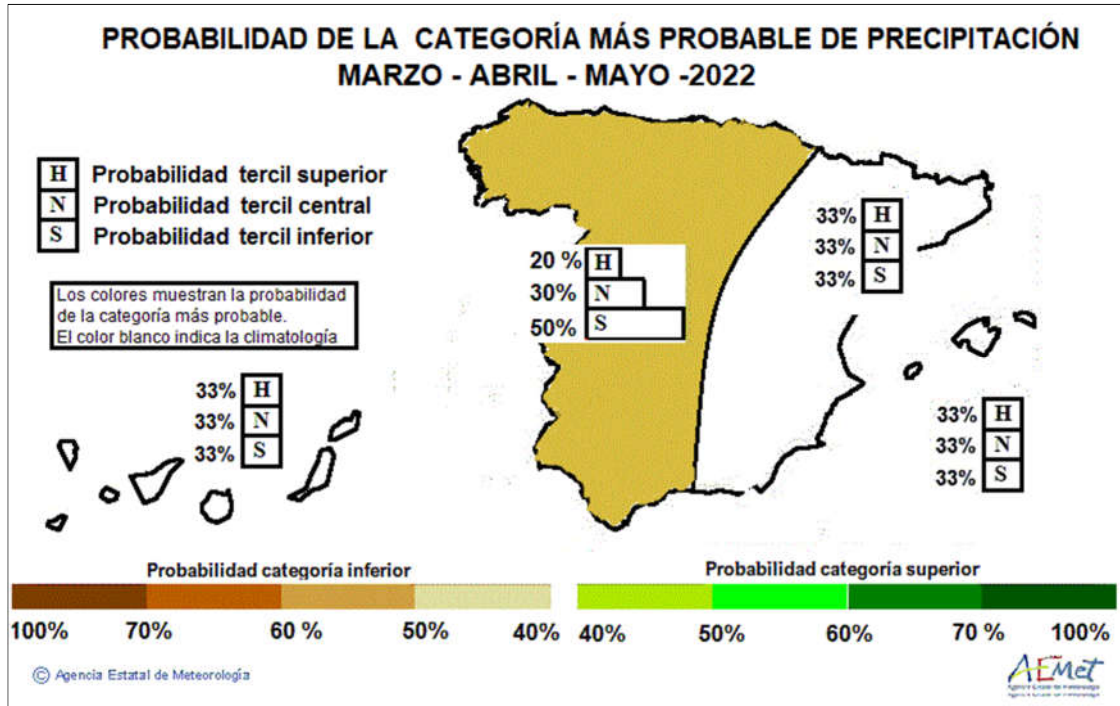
PROBABILIDAD DE LA CATEGORÍA MÁS PROBABLE DE PRECIPITACIÓN
MARZO - ABRIL - MAYO -2022

H Probabilidad tercil superior
N Probabilidad tercil central
S Probabilidad tercil inferior

Los colores muestran la probabilidad de la categoría más probable.
El color blanco indica la climatología

20 % H
30% N
50% S

33% H
33% N
33% S

33% H
33% N
33% S

33% H
33% N
33% S

Probabilidad categoría inferior
100% 70% 60 % 50% 40%

Probabilidad categoría superior
40% 50% 60% 70 % 100%

© Agencia Estatal de Meteorología

AEMet
Agencia Estatal de Meteorología